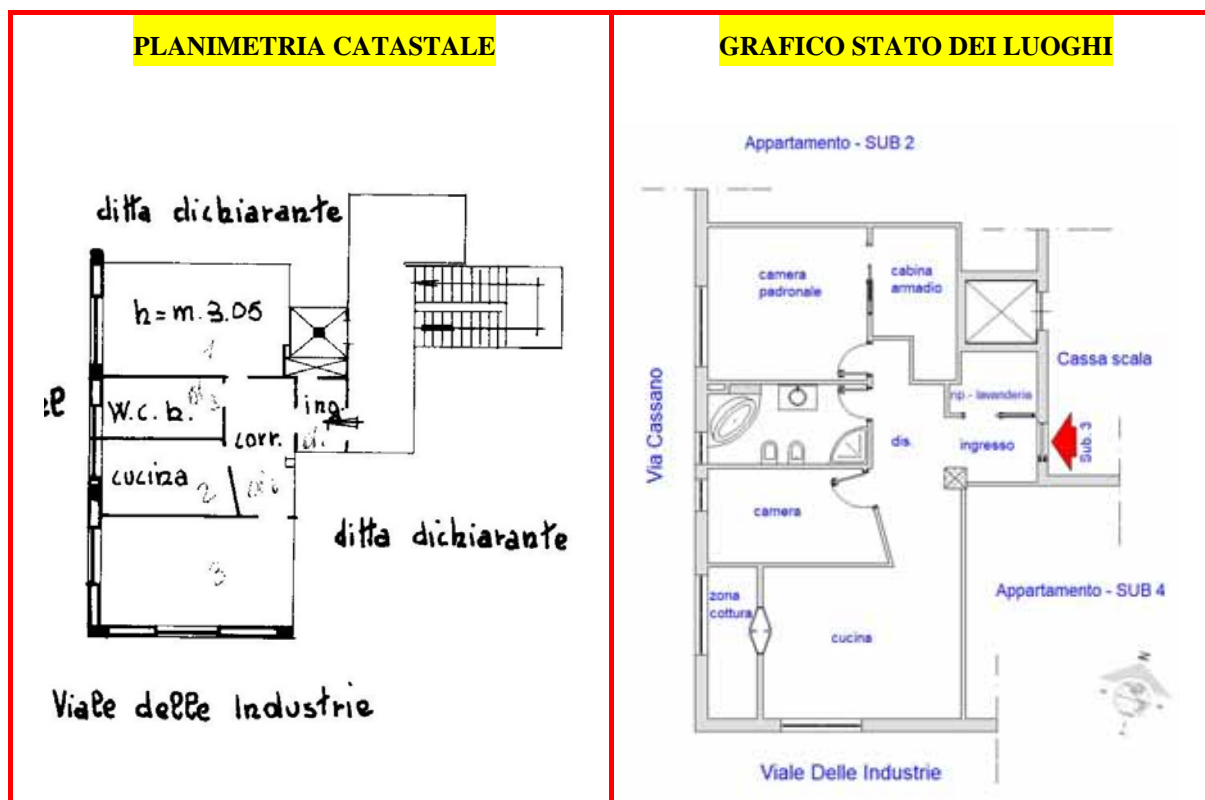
PLANIMETRIA CATASTALE

ditta dichiarante

h=m.3.05

1

W.c.b.

ing.

corr.

cucina

2

3

ditta dichiarante

Viale delle Industrie

GRAFICO STATO DEI LUOGHI

Appartamento - SUB 2

camera padronale

cabina armadio

Cassa scala

rip. - lavanderia

Via Cassano

dis.

ingresso

Sub. 3

camera

Appartamento - SUB 4

zona cottura

cucina

N

Viale Delle Industrie